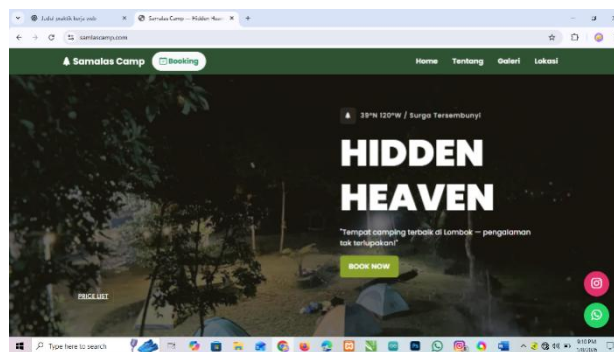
Lokal praktik kerja anda
Samalas Camp — Hidden Heav
samalascamp.com

Samalas Camp
Booking
Home
Tentang
Galeri
Lokasi

39°N 120°W / Surga Tersembunyi

HIDDEN HEAVEN

"Tempat camping terbaik di Lombok — pengalaman tak terlupakan!"

BOOK NOW

PRICE LIST

Type here to search

9:10 PM
7/3/2025